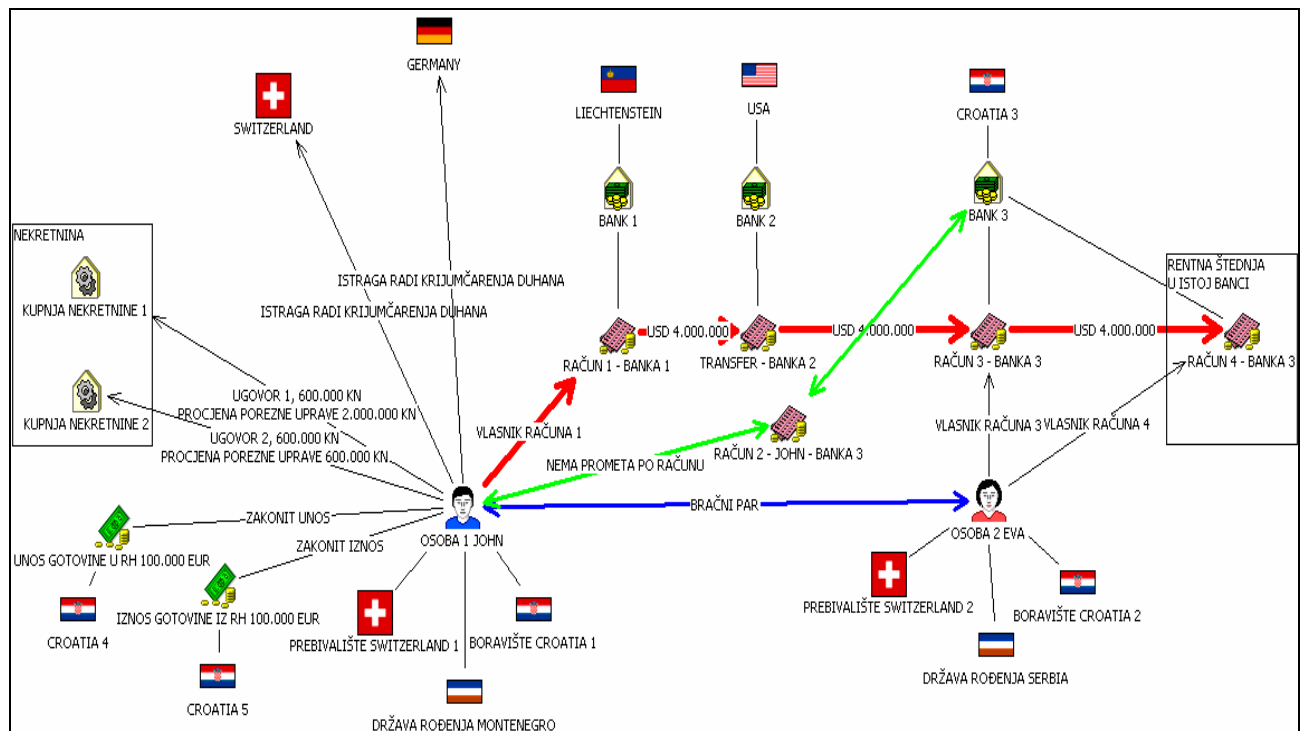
GERMANY

SWITZERLAND

LIECHTENSTEIN

USA

CROATIA 3

BANK 1

BANK 2

BANK 3

NEKRETNINA

KUPNJA NEKRETNINE 1

KUPNJA NEKRETNINE 2

ISTRAGA RADI KRIJUMČARENJA DUHANA

ISTRAGA RADI KRIJUMČARENJA DUHANA

RENTNA ŠTEDNJA U ISTOJ BANCI

USD 4.000.000

USD 4.000.000

USD 4.000.000

RAČUN 1 - BANKA 1

TRANSFER - BANKA 2

RAČUN 3 - BANKA 3

RAČUN 4 - BANKA 3

UGOVOR 1, 600.000 KN

PROCJENA POREZNE UPRAVE 2.000.000 KN

UGOVOR 2, 600.000 KN

PROCJENA POREZNE UPRAVE 600.000 KN

VLASNIK RAČUNA 1

RAČUN 2 - JOHN - BANKA 3

NEMA PROMETA PO RAČUNU

VLASNIK RAČUNA 3

VLASNIK RAČUNA 4

ZAKONIT UNOS

BRAČNI PAR

ZAKONIT IZNOS

OSOBA 1 JOHN

OSOBA 2 EVA

UNOS GOTOVINE U RH 100.000 EUR

IZNOS GOTOVINE IZ RH 100.000 EUR

CROATIA 4

CROATIA 5

PREBIVALIŠTE SWITZERLAND 1

BORAVIŠTE CROATIA 1

DRŽAVA ROĐENJA MONTENEGRO

PREBIVALIŠTE SWITZERLAND 2

BORAVIŠTE CROATIA 2

DRŽAVA ROĐENJA SERBIA